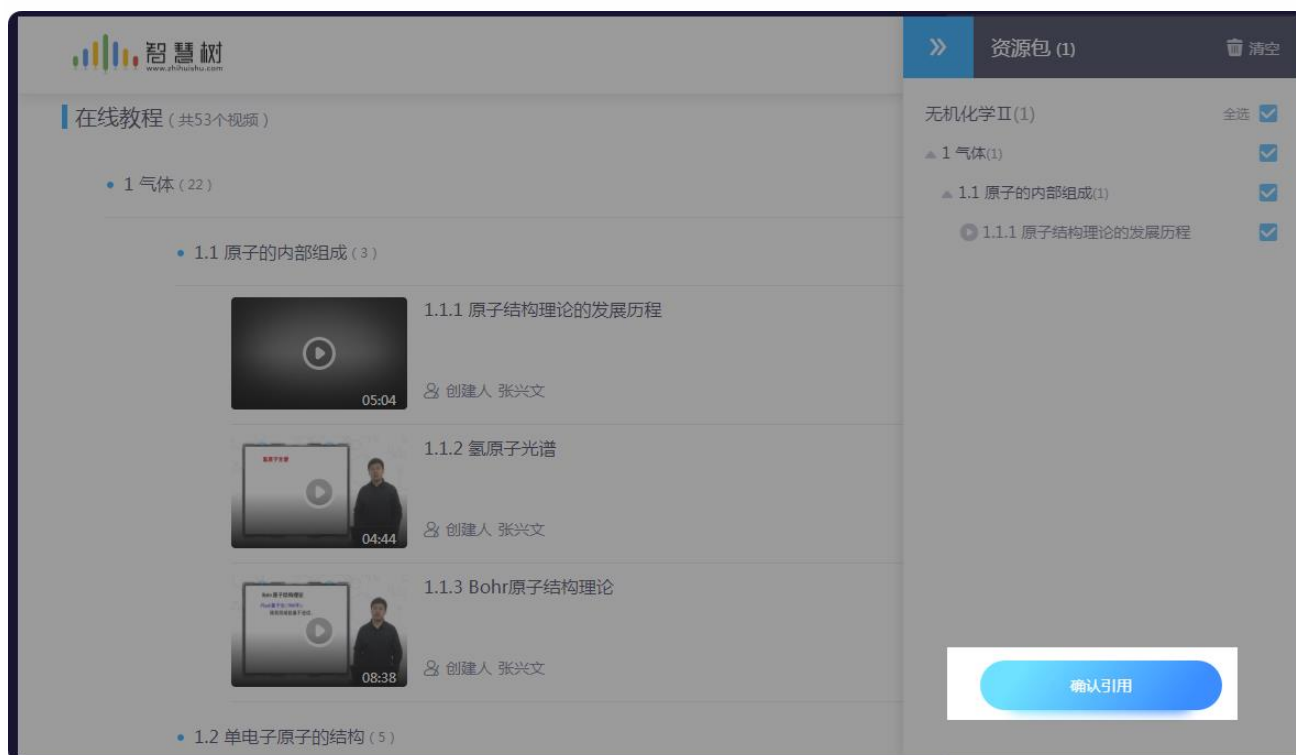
智慧树
www.zhihuishu.com

在线教程（共53个视频）

• 1 气体（22）

• 1.1 原子的内部组成（3）

05:04
1.1.1 原子结构理论的发展历程
创建人 张兴文

04:44
1.1.2 氢原子光谱
创建人 张兴文

08:38
1.1.3 Bohr原子结构理论
创建人 张兴文

• 1.2 单电子原子的结构（5）

» 资源包 (1) 清空

无机化学II(1) 全选
1 气体(1)
1.1 原子的内部组成(1)
1.1.1 原子结构理论的发展历程

确认引用